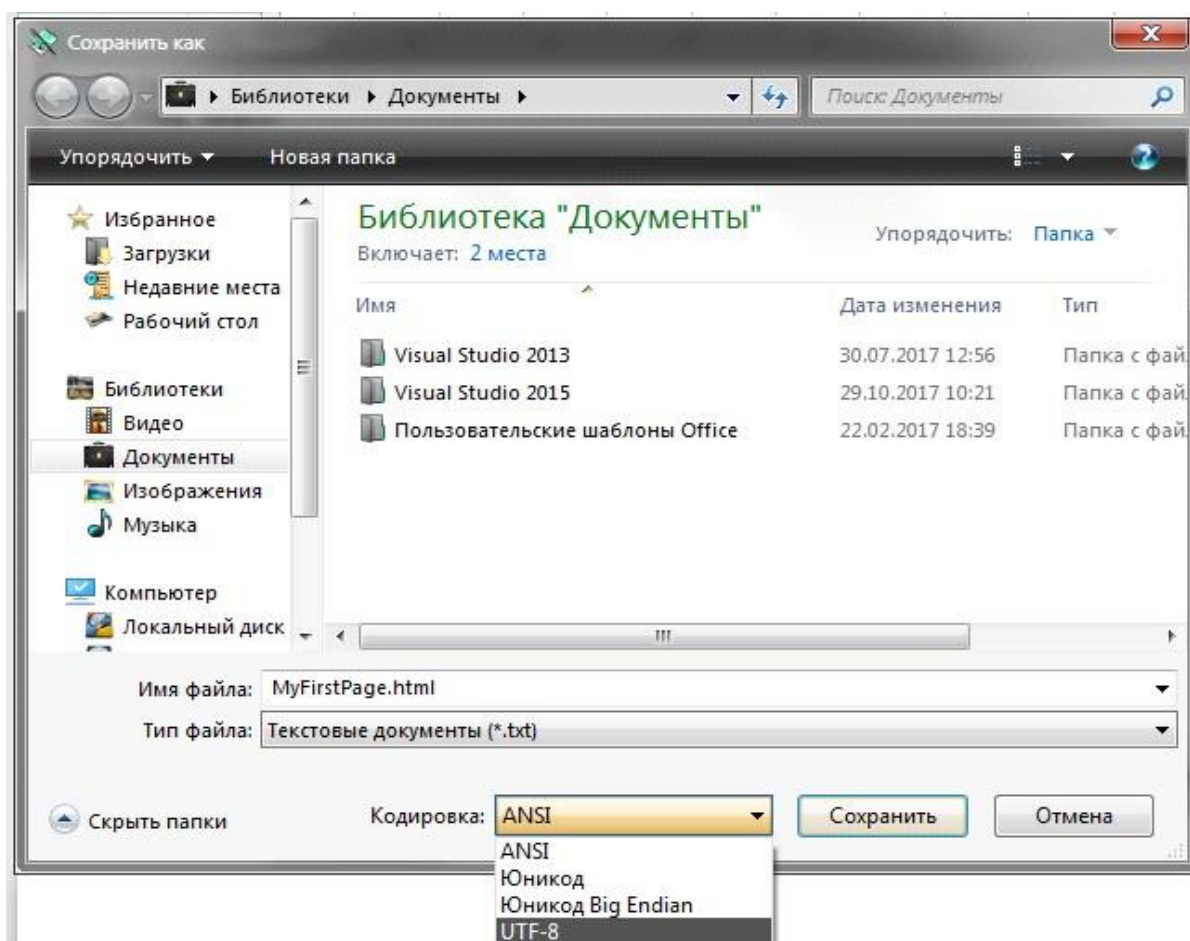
Сохранить как

▸ Библиотеки ▸ Документы ▸

Поиск: Документы

Упорядочить ▾ Новая папка

Избранное
Загрузки
Недавние места
Рабочий стол

Библиотеки
Видео
Документы
Изображения
Музыка

Компьютер
Локальный диск

Библиотека "Документы"
Включает: 2 места

Упорядочить: Папка ▾

| Имя | Дата изменения | Тип |
|---|---|---|
| Visual Studio 2013 | 30.07.2017 12:56 | Папка с фай |
| Visual Studio 2015 | 29.10.2017 10:21 | Папка с фай |
| Пользовательские шаблоны Office | 22.02.2017 18:39 | Папка с фай |

Имя файла: MyFirstPage.html
Тип файла: Текстовые документы (*.txt)

Скрыть папки

Кодировка: ANSI

Сохранить

Отмена

ANSI
Юникод
Юникод Big Endian
UTF-8